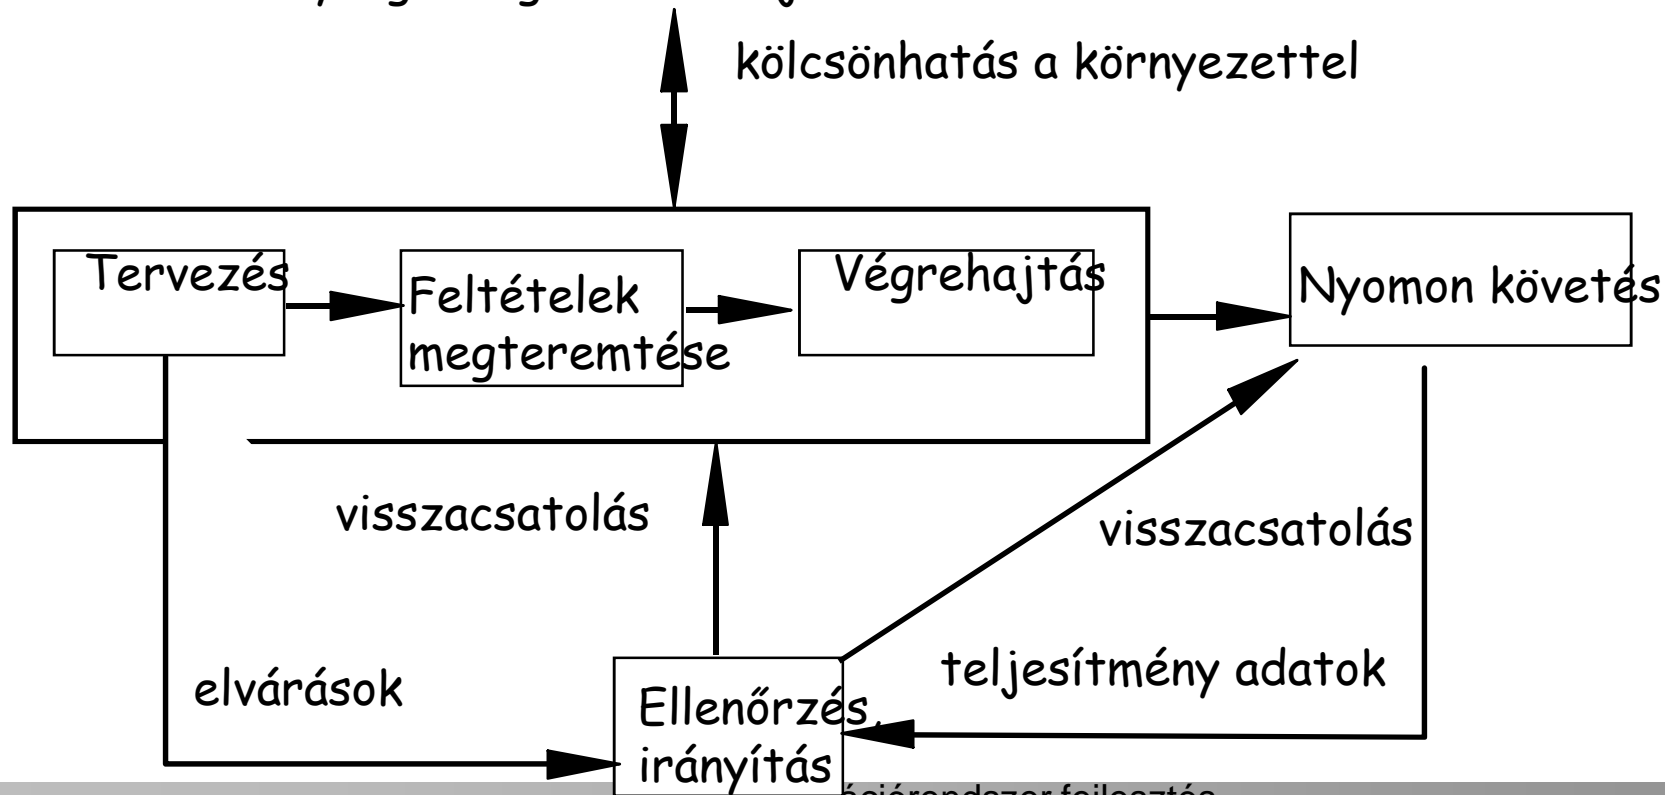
kölcsönhatás a környezettel

Tervezés

Feltételek megteremtése

Végrehajtás

Nyomon követés

visszacsatolás

visszacsatolás

elvárások

teljesítmény adatok

Ellenőrzés, irányítás

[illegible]ciórendszer fejlesztés